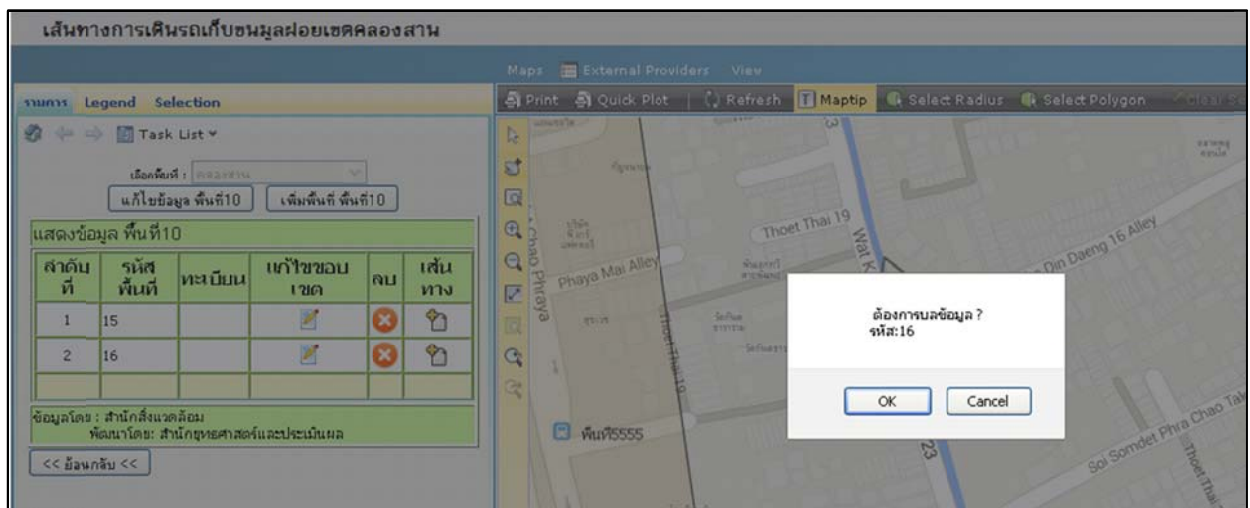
เส้นทางการเดินรถเก็บขนมูลฝอยเขตคลองสาน

Maps External Providers View

รายการ Legend Selection

Print Quick Plot | Refresh Maptip Select Radius Select Polygon Clear Se

Task List

เลือกพื้นที่ : คลองสาน

แก้ไขข้อมูล พื้นที่10 เพิ่มพื้นที่ พื้นที่10

แสดงข้อมูล พื้นที่10

| ลำดับที่ | รหัสพื้นที่ | ทะเบียน | แก้ไขขอบเขต | ลบ | เส้นทาง |
|---|---|---|---|---|---|
| 1 | 15 | | | | |
| 2 | 16 | | | | |
| | | | | | |

ข้อมูลโดย : สำนักสิ่งแวดล้อม
พัฒนาโดย: สำนักยุทธศาสตร์และประเมินผล

<< ย้อนกลับ <<

Chao Phraya

Phaya Mai Alley

Thoet Thai 19

Thoet Thai 19

Wat K

Din Daeng 16 Alley

พื้นที่5555

23

Soi Somdet Phra Chao Tak

Thoet Thai

ต้องการลบข้อมูล ?
รหัส:16

OK Cancel